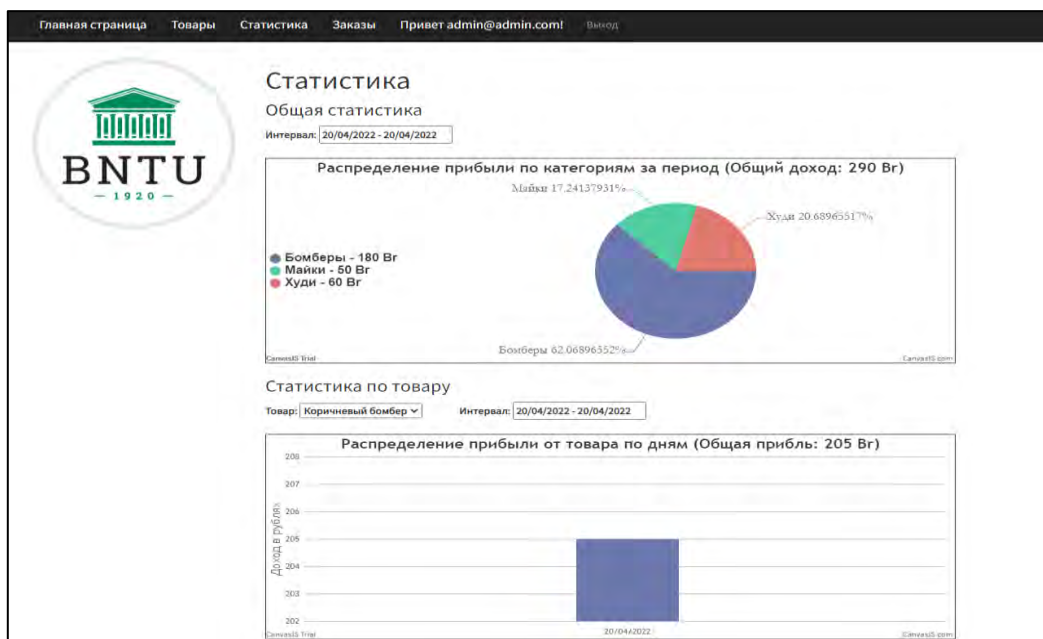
Главная страница Товары Статистика Заказы Привет admin@admin.com! Выход

BNTU
— 1920 —

Статистика

Общая статистика

Интервал: 20/04/2022 - 20/04/2022

Распределение прибыли по категориям за период (Общий доход: 290 Br)

Майки 17.24137931%

Худи 20.68965517%

Бомберы 62.06896552%

Бомберы - 180 Br
Майки - 50 Br
Худи - 60 Br

CanvasJS Trial
CanvasJS.com

Статистика по товару

Товар: Коричневый бомбер

Интервал: 20/04/2022 - 20/04/2022

Распределение прибыли от товара по дням (Общая прибль: 205 Br)

Доход в рублях

208
207
206
205
204
203
202

20/04/2022

CanvasJS Trial
CanvasJS.com